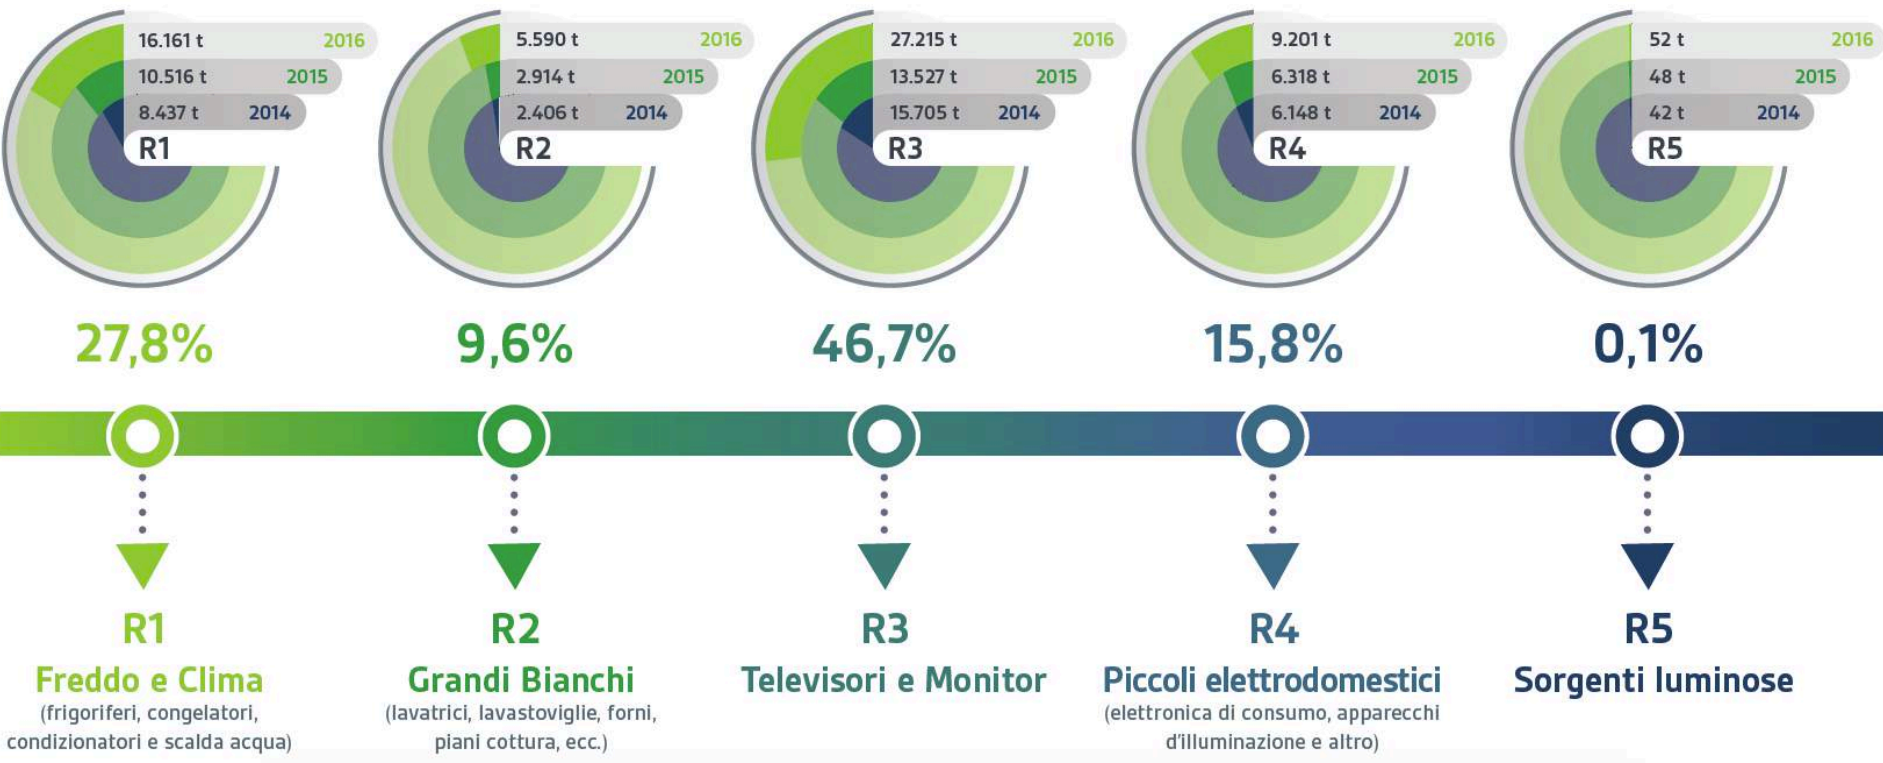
16.161 t 2016
10.516 t 2015
8.437 t 2014
R1

5.590 t 2016
2.914 t 2015
2.406 t 2014
R2

27.215 t 2016
13.527 t 2015
15.705 t 2014
R3

9.201 t 2016
6.318 t 2015
6.148 t 2014
R4

52 t 2016
48 t 2015
42 t 2014
R5

27,8%

9,6%

46,7%

15,8%

0,1%

R1
Freddo e Clima
(frigoriferi, congelatori, condizionatori e scalda acqua)

R2
Grandi Bianchi
(lavatrici, lavastoviglie, forni, piani cottura, ecc.)

R3
Televisori e Monitor

R4
Piccoli elettrodomestici
(elettronica di consumo, apparecchi d'illuminazione e altro)

R5
Sorgenti luminose